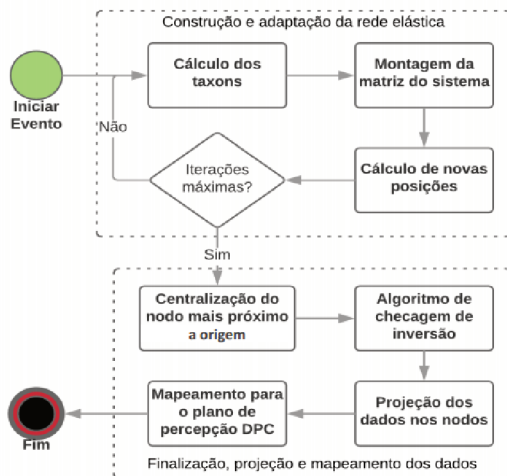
Construção e adaptação da rede elástica

Iniciar Evento

Cálculo dos taxons

Montagem da matriz do sistema

Não

Iterações máximas?

Cálculo de novas posições

Sim

Centralização do nodo mais próximo a origem

Algoritmo de checagem de inversão

Fim

Mapeamento para o plano de percepção DPC

Projeção dos dados nos nodos

Finalização, projeção e mapeamento dos dados